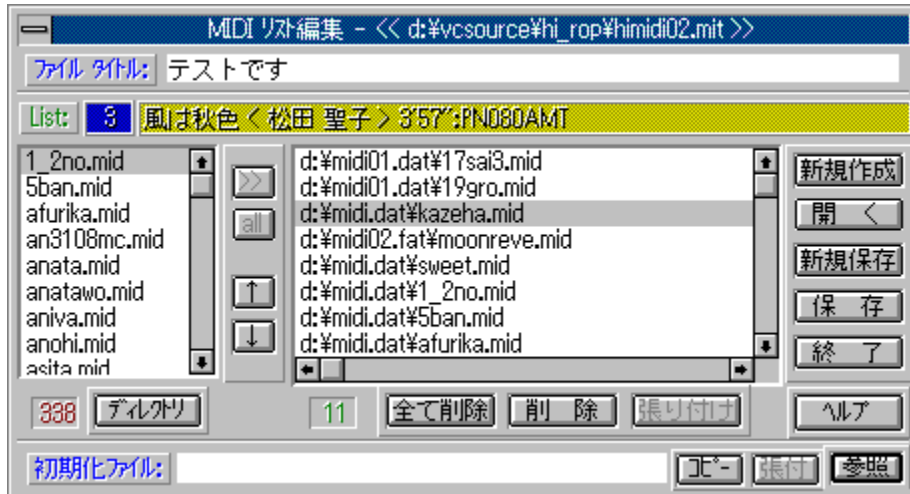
MIDI ﾘｽﾄ編集 - << d:¥vcsource¥hi_rop¥himidi02.mit >>

ﾌｧｲﾙ ﾀｲﾄﾙ: テストです

List: 3 風は秋色 < 松田 聖子 > 3'57":PN080AMT

1_2no.mid
5ban.mid
afurika.mid
an3108mc.mid
anata.mid
anatawo.mid
aniva.mid
anohi.mid
asita.mid

>>
all
↑
↓

d:¥midi01.dat¥17sai3.mid
d:¥midi01.dat¥19gro.mid
d:¥midi.dat¥kazeha.mid
d:¥midi02.fat¥moonreve.mid
d:¥midi.dat¥sweet.mid
d:¥midi.dat¥1_2no.mid
d:¥midi.dat¥5ban.mid
d:¥midi.dat¥afurika.mid

新規作成
開 く
新規保存
保 存
終 了

338 ﾃﾞｨﾚｸﾄﾘ

11 全て削除 削 除 張り付け

ﾍﾙﾌﾟ

初期化ファイル: ｺﾋﾟｰ 張付 参照